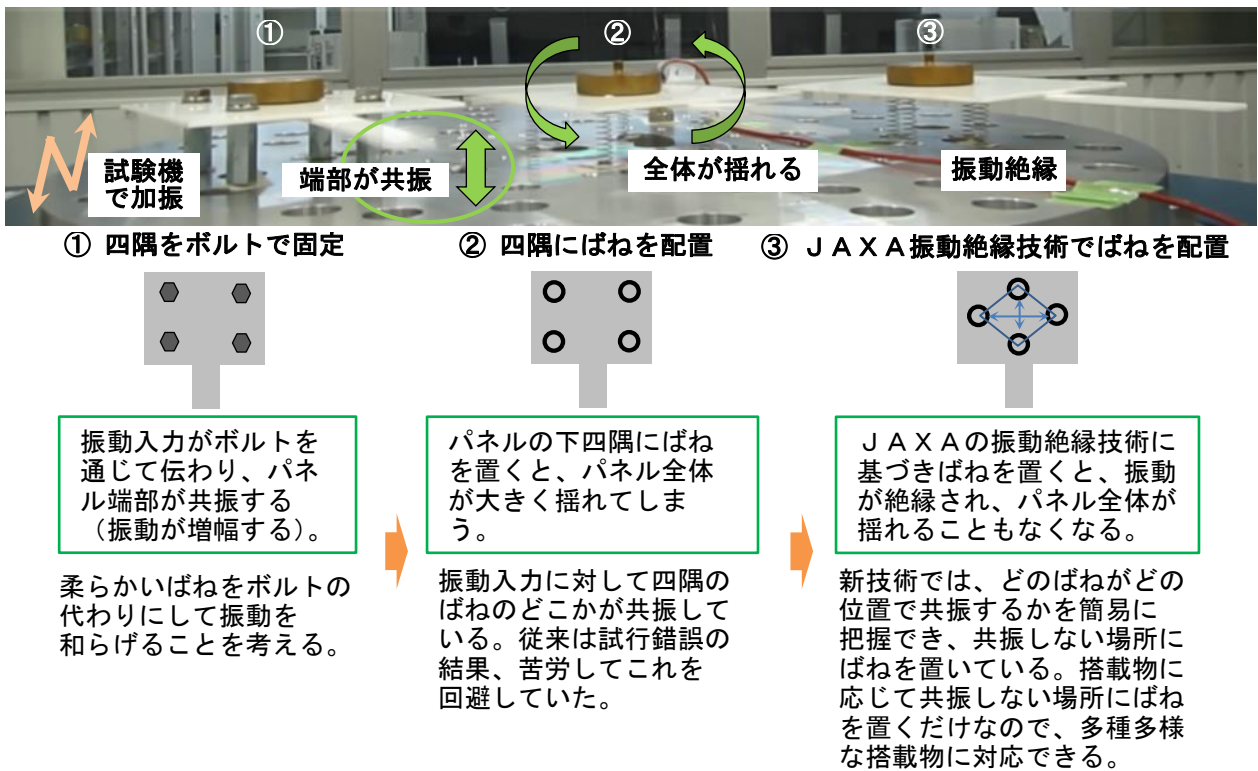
①

②

③

試験機で加振

端部が共振

全体が揺れる

振動絶縁

① 四隅をボルトで固定

② 四隅にばねを配置

③ ＪＡＸＡ振動絶縁技術でばねを配置

振動入力がボルトを通じて伝わり、パネル端部が共振する（振動が増幅する）。

パネルの下四隅にばねを置くと、パネル全体が大きく揺れてしまう。

ＪＡＸＡの振動絶縁技術に基づきばねを置くと、振動が絶縁され、パネル全体が揺れることもなくなる。

柔らかいばねをボルトの代わりにして振動を和らげることを考える。

振動入力に対して四隅のばねのどこかが共振している。従来は試行錯誤の結果、苦労してこれを回避していた。

新技術では、どのばねがどの位置で共振するかを簡易に把握でき、共振しない場所にばねを置いている。搭載物に応じて共振しない場所にばねを置くだけなので、多種多様な搭載物に対応できる。